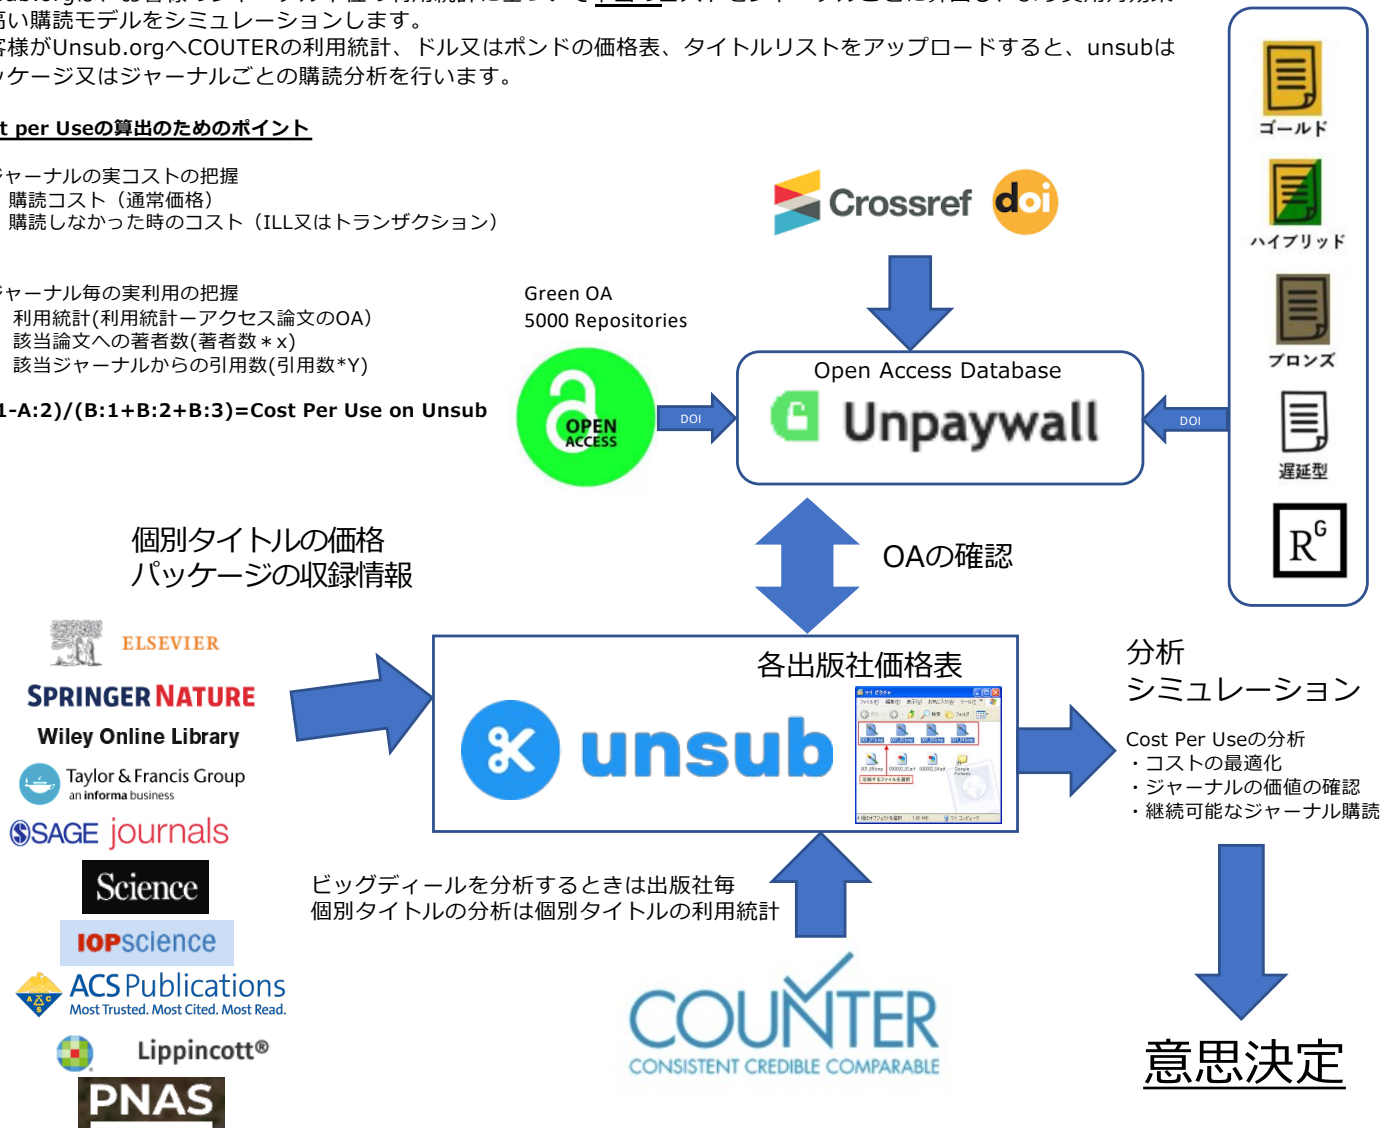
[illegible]い購読モデルをシミュレーションします。
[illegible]客様がUnsub.orgへCOUTERの利用統計、ドル又はポンドの価格表、タイトルリストをアップロードすると、unsubは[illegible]ッケージ又はジャーナルごとの購読分析を行います。

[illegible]t per Useの算出のためのポイント

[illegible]ャーナルの実コストの把握
購読コスト（通常価格）
購読しなかった時のコスト（ILL又はトランザクション）

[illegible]ャーナル毎の実利用の把握
利用統計(利用統計ーアクセス論文のOA)
該当論文への著者数(著者数＊x)
該当ジャーナルからの引用数(引用数*Y)

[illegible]1-A:2)/(B:1+B:2+B:3)=Cost Per Use on Unsub

Crossref doi

Green OA
5000 Repositories

OPEN ACCESS

DOI

Open Access Database
Unpaywall

DOI

ゴールド
ハイブリッド
ブロンズ
遅延型
R G

個別タイトルの価格
パッケージの収録情報

OAの確認

ELSEVIER
SPRINGER NATURE
Wiley Online Library
Taylor & Francis Group
an informa business
SAGE journals
Science
IOPscience
ACS Publications
Most Trusted. Most Cited. Most Read.
Lippincott®
PNAS

各出版社価格表
unsub

分析
シミュレーション

Cost Per Useの分析
・コストの最適化
・ジャーナルの価値の確認
・継続可能なジャーナル購読

ビッグディールを分析するときは出版社毎
個別タイトルの分析は個別タイトルの利用統計

COUNTER
CONSISTENT CREDIBLE COMPARABLE

意思決定